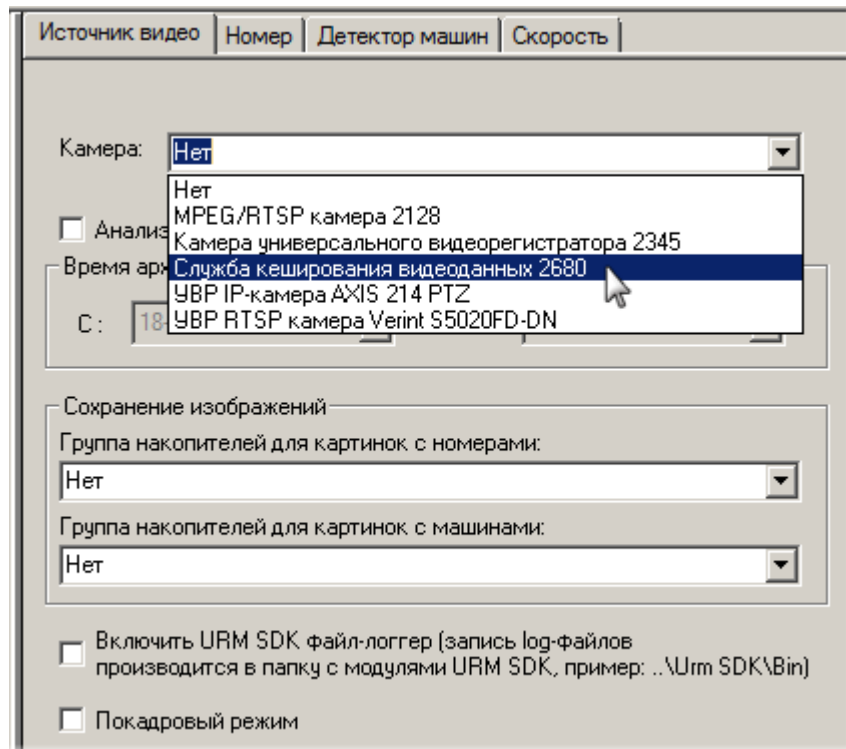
Источник видео | Номер | Детектор машин | Скорость

Камера: Нет

Нет
MPEG/RTSP камера 2128
Камера универсального видеорегистратора 2345
Служба кеширования видеоданных 2680
УВР IP-камера AXIS 214 PTZ
УВР RTSP камера Verint S5020FD-DN

Анализ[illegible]

Время ар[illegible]

С : 18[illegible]

Сохранение изображений

Группа накопителей для картинок с номерами:

Нет

Группа накопителей для картинок с машинами:

Нет

Включить URM SDK файл-логгер (запись log-файлов производится в папку с модулями URM SDK, пример: ..\Urm SDK\Bin)

Покадровый режим